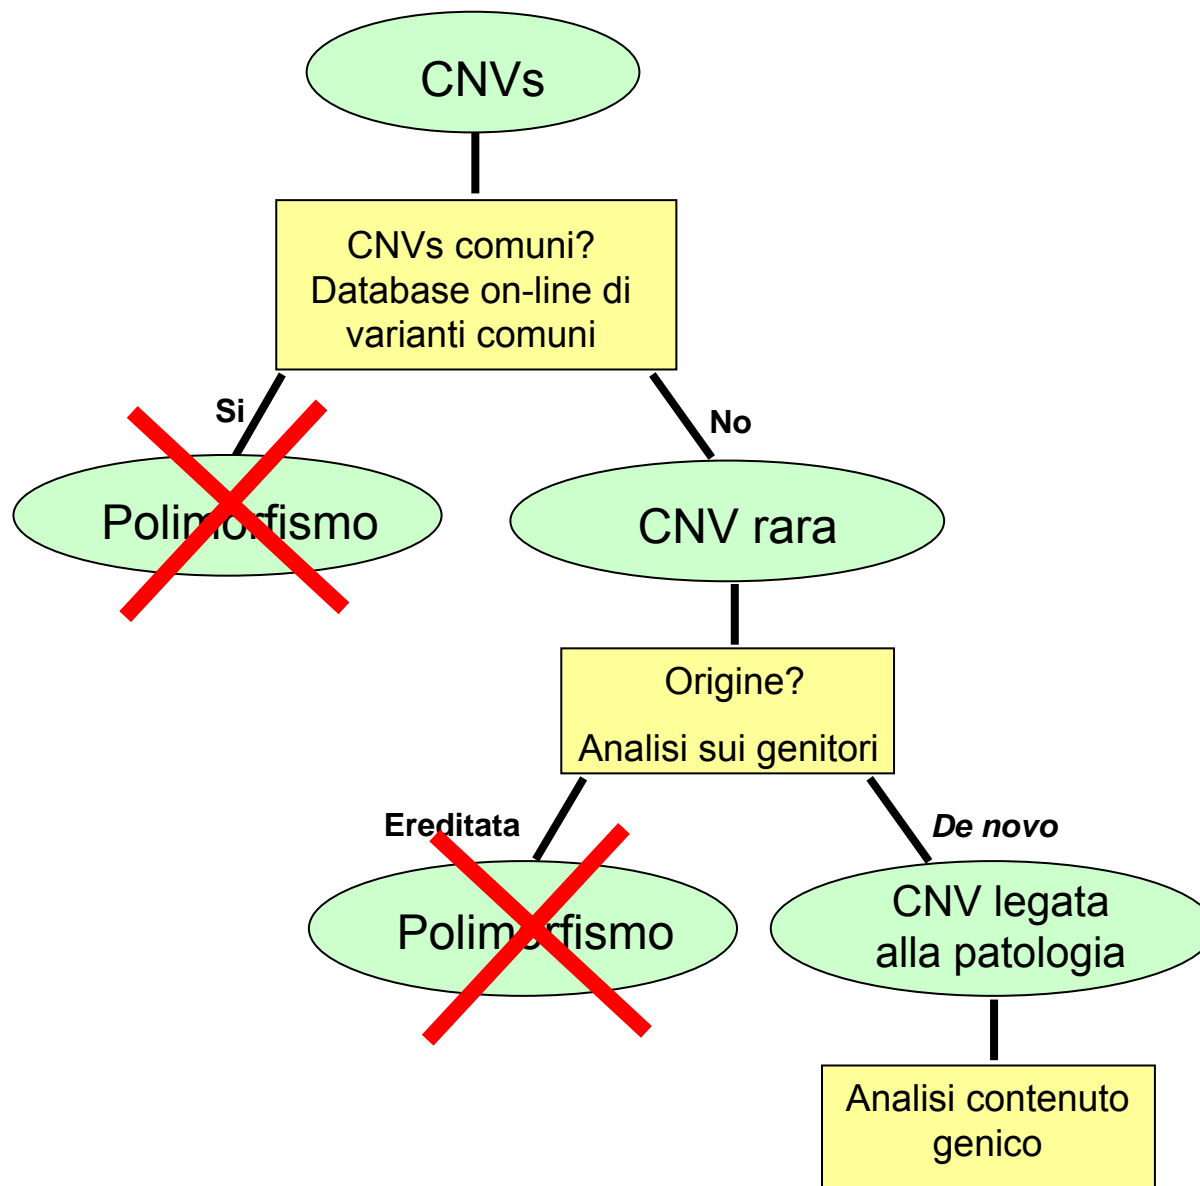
CNVs

CNVs comuni?
Database on-line di varianti comuni

Si

No

Polimorfismo

CNV rara

Origine?

Analisi sui genitori

Ereditata

De novo

Polimorfismo

CNV legata alla patologia

Analisi contenuto genico